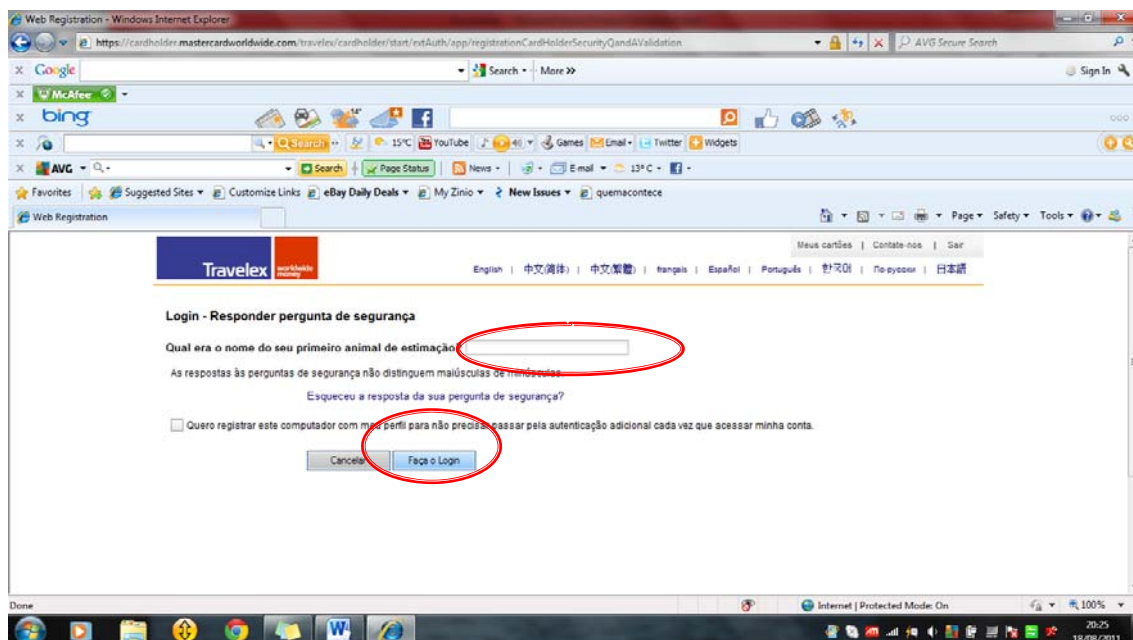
Web Registration - Windows Internet Explorer

https://cardholder.mastercardworldwide.com/travelex/cardholder/start/extAuth/app/registrationCardHolderSecurityQandAValidation

AVG Secure Search

Google

Search • More »

Sign In

McAfee

bing

Search

15°C YouTube Games Email Twitter Widgets

AVG

Search Page Status News E-mail 13°C

Favorites Suggested Sites Customize Links eBay Daily Deals My Zinio New Issues quemacontece

Web Registration

Page Safety Tools

Meus cartões | Contate-nos | Sair

Travelex worldwide money

English | 中文(简体) | 中文(繁體) | français | Español | Português | 한국어 | По-русски | 日本語

Login - Responder pergunta de segurança

Qual era o nome do seu primeiro animal de estimação?

As respostas às perguntas de segurança não distinguem maiúsculas de minúsculas.

Esqueceu a resposta da sua pergunta de segurança?

Quero registrar este computador com meu perfil para não precisar passar pela autenticação adicional cada vez que acessar minha conta.

Cancelar Faça o Login

Done

Internet | Protected Mode: On

100%

20:25
18/08/2011